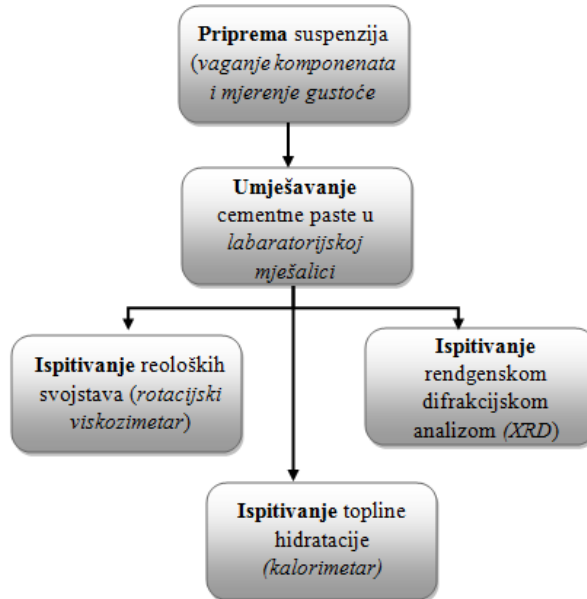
**Priprema** suspenzija (*vaganje komponenata i mjerenje gustoće*

**Umješavanje** cementne paste u *labaratorijskoj mješalici*

**Ispitivanje** reoloških svojstava (*rotacijski viskozimetar*)

**Ispitivanje** rendgenskom difrakcijskom analizom (*XRD*)

**Ispitivanje** topline hidratacije *(kalorimetar)*